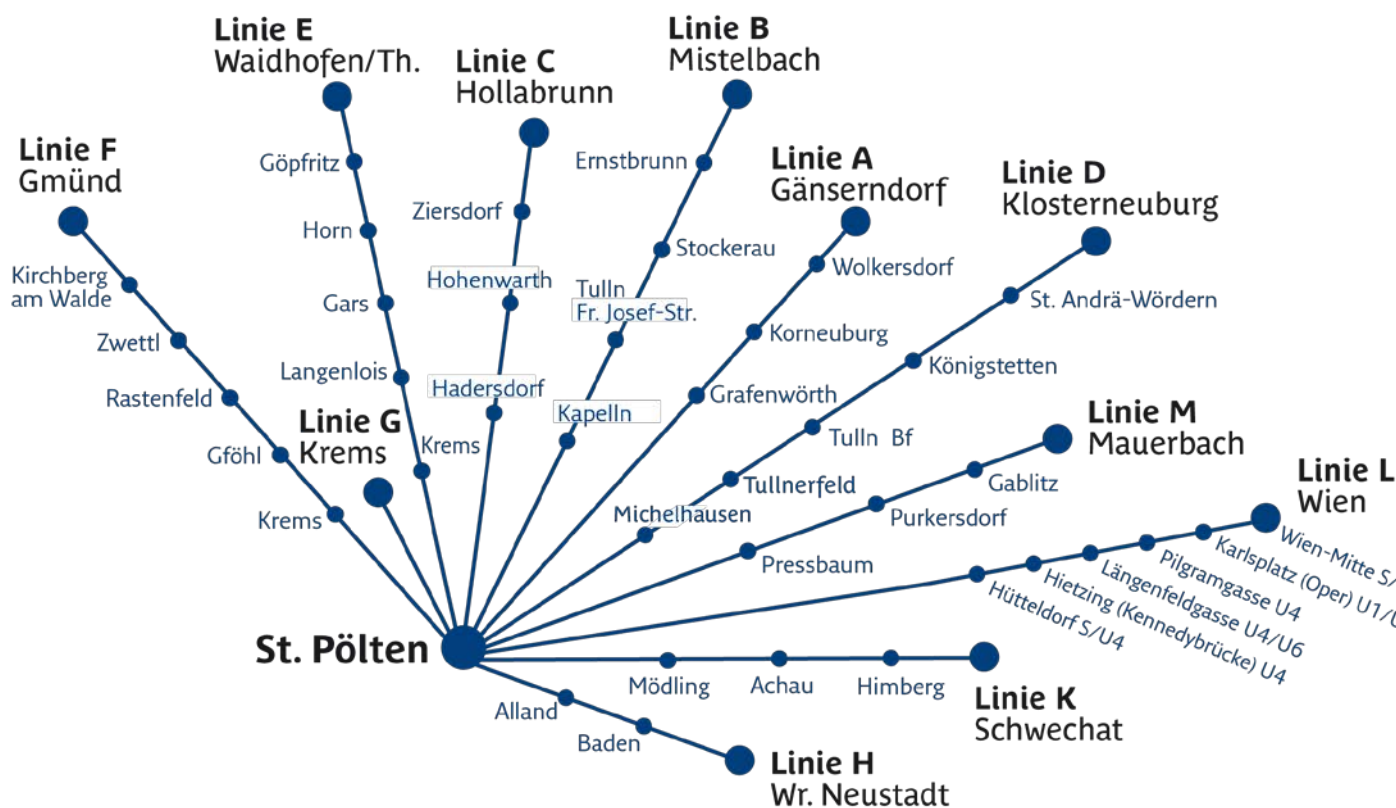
Linie E
Waidhofen/Th.

Linie C
Hollabrunn

Linie B
Mistelbach

Linie F
Gmünd

Linie A
Gänserndorf

Linie D
Klosterneuburg

Göpfritz
Horn
Gars
Langenlois
Krems

Ziersdorf
Hohenwarth
Hadersdorf

Ernstbrunn
Stockerau
Tulln
Fr. Josef-Str.
Kapelln

Wolkersdorf
Korneuburg
Grafenwörth
Michelhausen

St. Andrä-Wördern
Königstetten
Tulln Bf
Tullnerfeld

Kirchberg am Walde
Zwettl
Rastenfeld
Gföhl
Krems

Linie G
Krems

Linie M
Mauerbach

Gablitz
Purkersdorf
Pressbaum

Linie L
Wien

Wien-Mitte S/
Karlsplatz (Oper) U1/U
Pilgramgasse U4
Längenfeldgasse U4/U6
Hietzing (Kennedybrücke) U4
Hütteldorf S/U4

St. Pölten

Mödling
Achau
Himberg

Linie K
Schwechat

Alland
Baden

Linie H
Wr. Neustadt